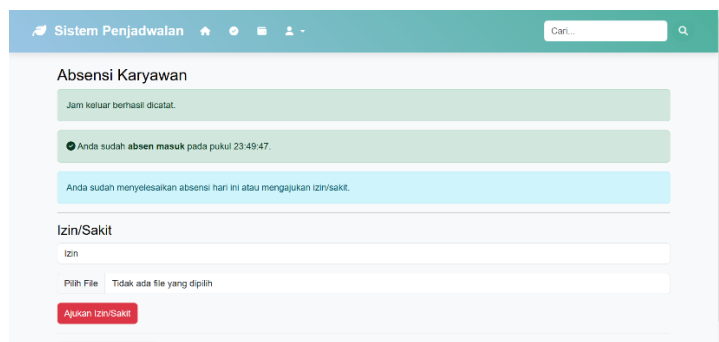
Sistem Penjadwalan

Cari...

Absensi Karyawan

Jam keluar berhasil dicatat.

Anda sudah **absen masuk** pada pukul 23:49:47.

Anda sudah menyelesaikan absensi hari ini atau mengajukan izin/sakit.

Izin/Sakit

Izin

Pilih File | Tidak ada file yang dipilih

Ajukan Izin/Sakit